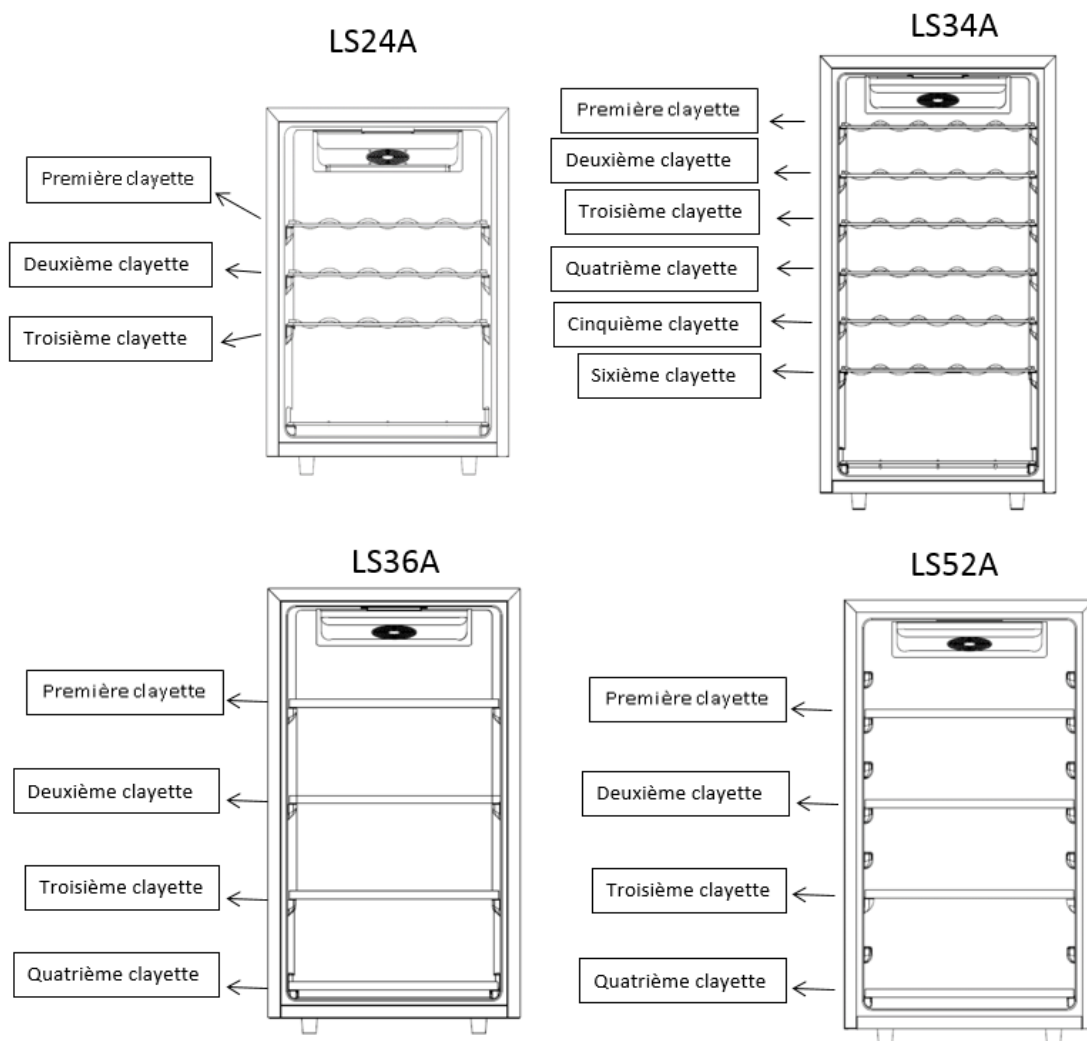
LS24A

Première clayette

Deuxième clayette

Troisième clayette

LS34A

Première clayette

Deuxième clayette

Troisième clayette

Quatrième clayette

Cinquième clayette

Sixième clayette

LS36A

Première clayette

Deuxième clayette

Troisième clayette

Quatrième clayette

LS52A

Première clayette

Deuxième clayette

Troisième clayette

Quatrième clayette